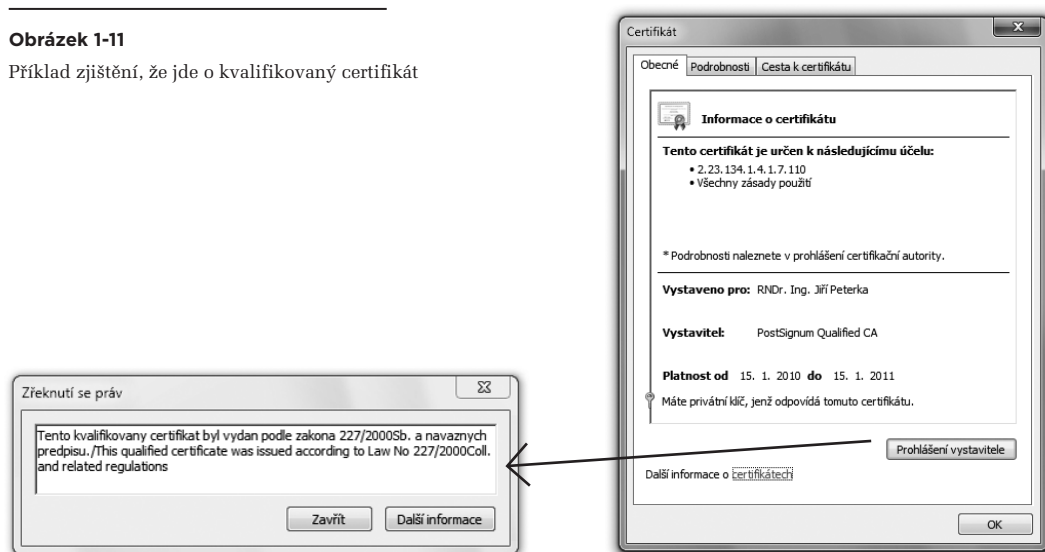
**Obrázek 1-11**

Příklad zjištění, že jde o kvalifikovaný certifikát

Certifikát

Obecné | Podrobnosti | Cesta k certifikátu

Informace o certifikátu

**Tento certifikát je určen k následujícímu účelu:**
• 2.23.134.1.4.1.7.110
• Všechny zásady použití

* Podrobnosti naleznete v prohlášení certifikační autority.

**Vystaveno pro:** RNDr. Ing. Jiří Peterka

**Vystavitel:** PostSignum Qualified CA

**Platnost od** 15. 1. 2010 **do** 15. 1. 2011

Máte privátní klíč, jenž odpovídá tomuto certifikátu.

Prohlášení vystavitele

Další informace o certifikátech

OK

Zřeknutí se práv

Tento kvalifikovany certifikat byl vydan podle zakona 227/2000Sb. a navaznych predpisu./This qualified certificate was issued according to Law No 227/2000Coll. and related regulations

Zavřít | Další informace